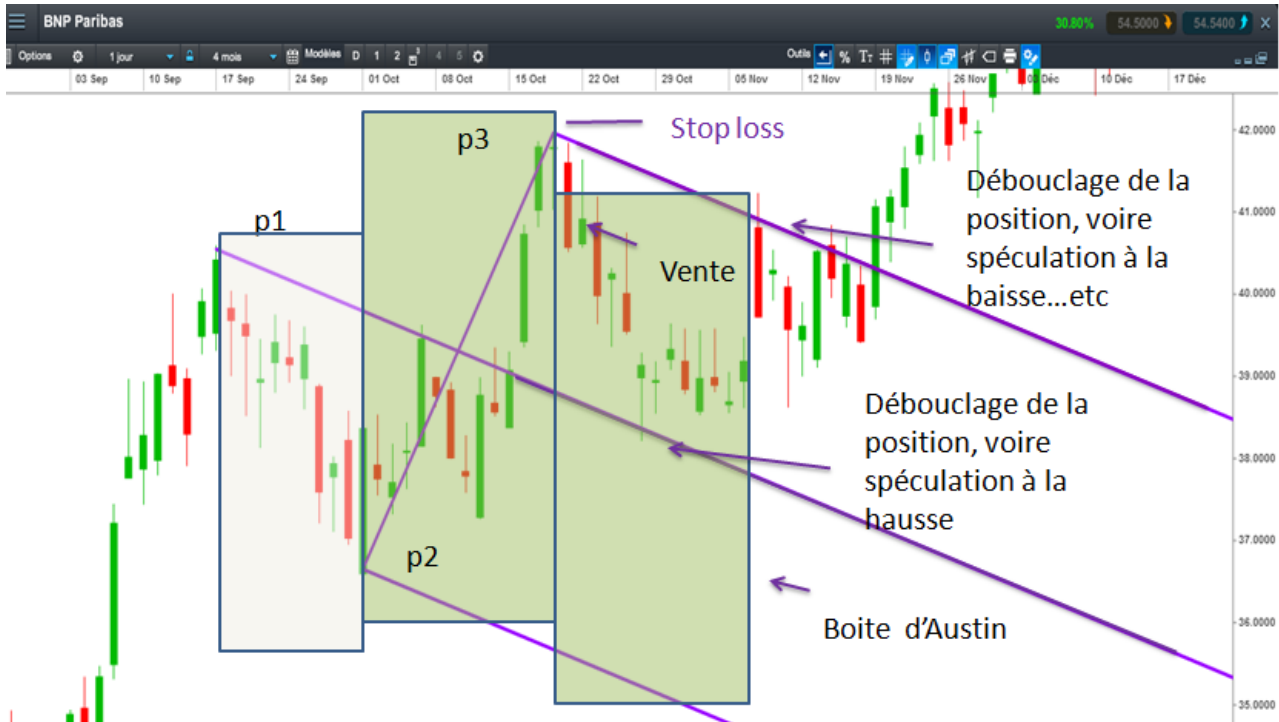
BNP Paribas

30.80% 54.5000 54.5400

Options 1 jour 4 mois Modèles D 1 2 3 4 5 Outils % Tт

03 Sep 10 Sep 17 Sep 24 Sep 01 Oct 08 Oct 15 Oct 22 Oct 29 Oct 05 Nov 12 Nov 19 Nov 26 Nov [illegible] Déc 10 Déc 17 Déc

p3

Stop loss

p1

Débouclage de la position, voire spéculation à la baisse…etc

Vente

Débouclage de la position, voire spéculation à la hausse

p2

Boite d’Austin

42.0000
41.0000
40.0000
39.0000
38.0000
37.0000
36.0000
35.0000